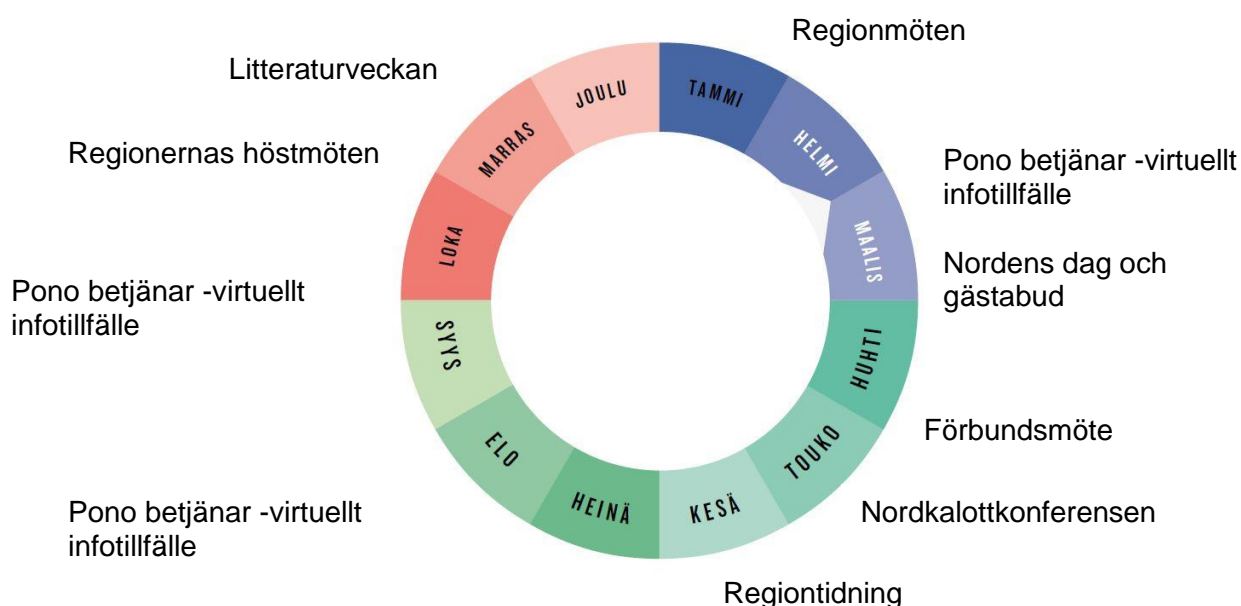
Regionmöten

TAMMI

HELMI

Pono betjänar -virtuellt infotillfälle

MALIS

Nordens dag och gästabud

HUHTI

Förbundsmöte

TOUKO

Nordkalottkonferensen

KESÄ

Regiontidning

HEINÄ

Pono betjänar -virtuellt infotillfälle

ELO

SYYS

Pono betjänar -virtuellt infotillfälle

LOKA

Regionernas höstmöten

MARRAS

Litteraturveckan

JOULU